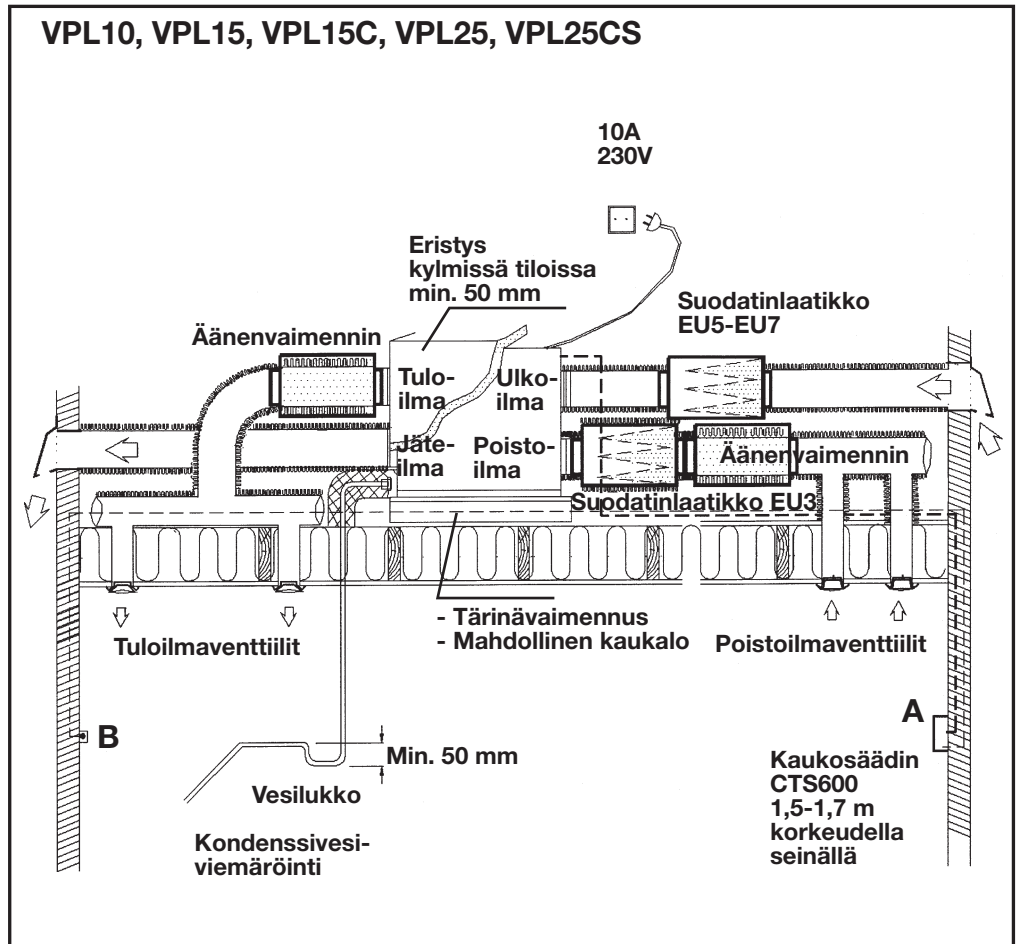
VPL10, VPL15, VPL15C, VPL25, VPL25CS

10A
230V

Eristys kylmissä tiloissa min. 50 mm

Suodatinlaatikko EU5-EU7

Äänenvaimennin

Tuloilma

Ulkoilma

Jäteilma

Poistoilma

Äänenvaimennin

Suodatinlaatikko EU3

- Tärinävaimennus
- Mahdollinen kaukalo

Tuloilmaventtiilit

Poistoilmaventtiilit

A

B

Min. 50 mm

Vesilukko

Kaukosäädin CTS600 1,5-1,7 m korkeudella seinällä

Kondenssivesiviemäröinti